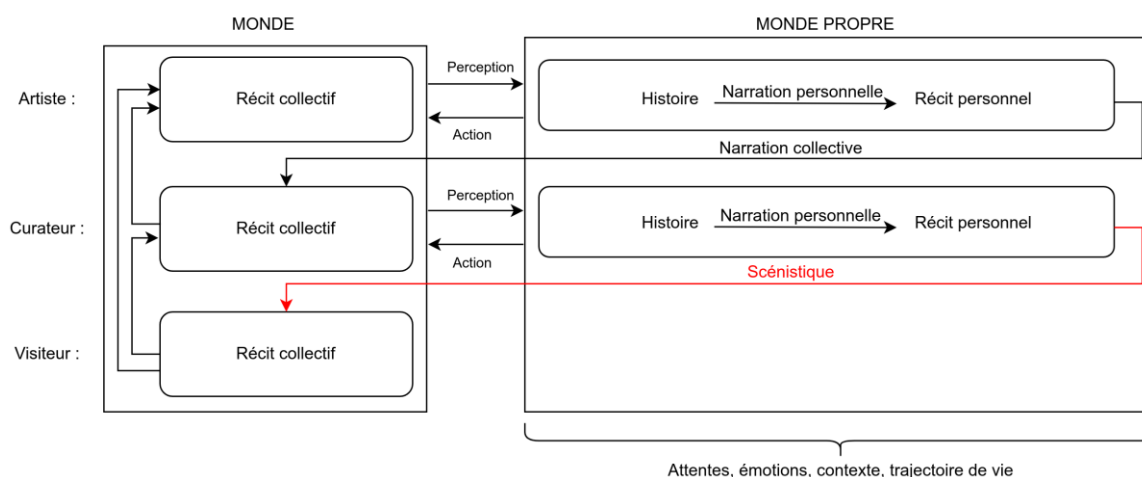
MONDE

MONDE PROPRE

Artiste :

Récit collectif

Perception

Action

Histoire

Narration personnelle

Récit personnel

Narration collective

Curateur :

Récit collectif

Perception

Action

Histoire

Narration personnelle

Récit personnel

Scénistique

Visiteur :

Récit collectif

Attentes, émotions, contexte, trajectoire de vie